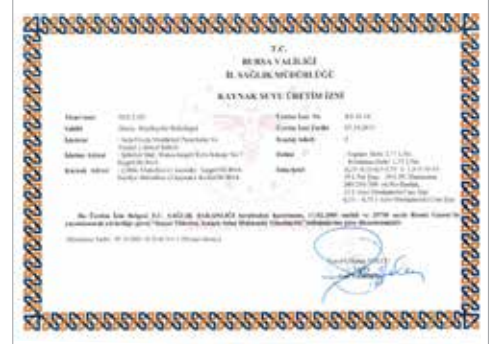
T.C.
BURSA VALİLİĞİ
İL SAĞLIK MÜDÜRLÜĞÜ

KAYNAK SUYU ÜRETİM İZNİ

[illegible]

Bu Üretim İzin Belgesi T.C. SAĞLIK BAKANLIĞI tarafından hazırlanan, 17.02.2005 tarihli ve 25730 sayılı Resmi Gazete'de yayımlanarak yürürlüğe giren "İnsani Tüketim Amaçlı Sular Hakkında Yönetmelik" hükümlerine göre düzenlenmiştir.

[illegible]